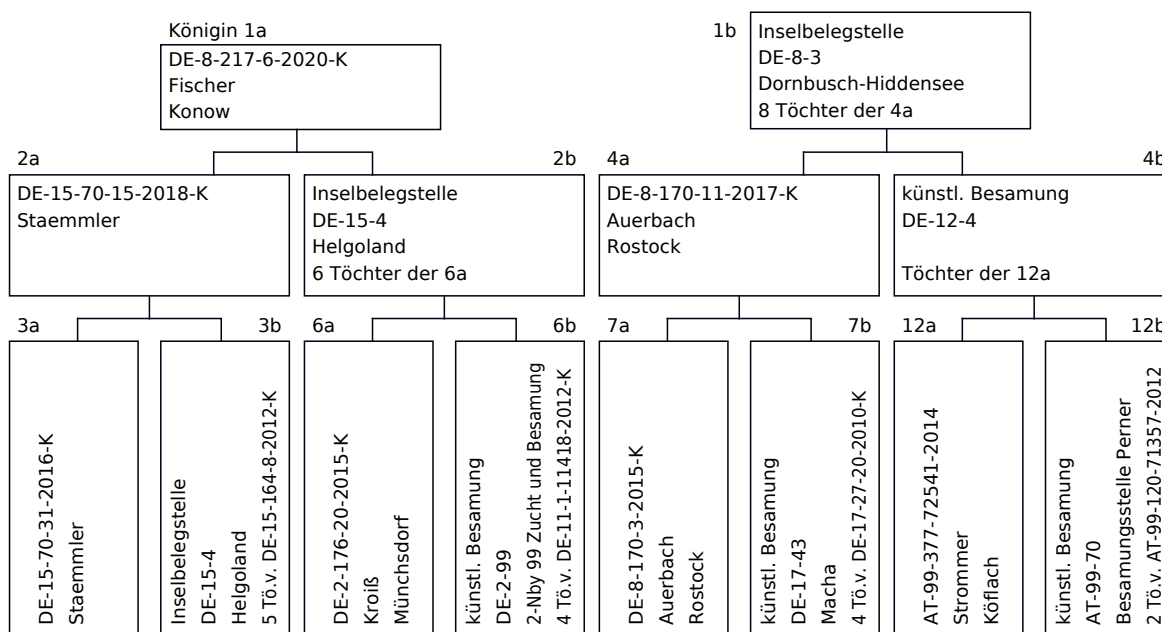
Königin 1a
DE-8-217-6-2020-K
Fischer
Konow

1b
Inselbelegstelle
DE-8-3
Dornbusch-Hiddensee
8 Töchter der 4a

2a
DE-15-70-15-2018-K
Staemmler

2b
Inselbelegstelle
DE-15-4
Helgoland
6 Töchter der 6a

4a
DE-8-170-11-2017-K
Auerbach
Rostock

4b
künstl. Besamung
DE-12-4

Töchter der 12a

3a
DE-15-70-31-2016-K
Staemmler

3b
Inselbelegstelle
DE-15-4
Helgoland
5 Tö.v. DE-15-164-8-2012-K

6a
DE-2-176-20-2015-K
Kroiß
Münchsdorf

6b
künstl. Besamung
DE-2-99
2-Nby 99 Zucht und Besamung
4 Tö.v. DE-11-1-11418-2012-K

7a
DE-8-170-3-2015-K
Auerbach
Rostock

7b
künstl. Besamung
DE-17-43
Macha
4 Tö.v. DE-17-27-20-2010-K

12a
AT-99-377-72541-2014
Strommer
Köflach

12b
künstl. Besamung
AT-99-70
Besamungsstelle Perner
2 Tö.v. AT-99-120-71357-2012